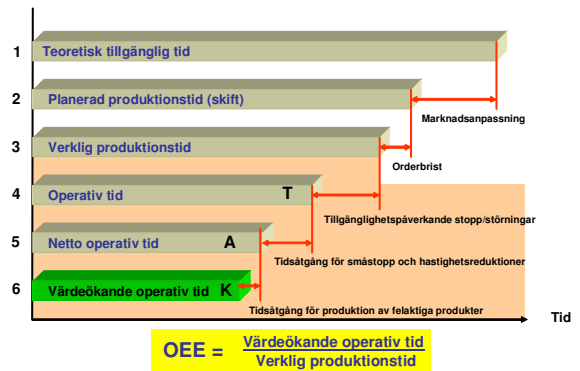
1 Teoretisk tillgänglig tid

2 Planerad produktionstid (skift)

Marknadsanpassning

3 Verklig produktionstid

Orderbrist

4 Operativ tid T

Tillgänglighetspåverkande stopp/störningar

5 Netto operativ tid A

Tidsåtgång för småstopp och hastighetsreduktioner

6 Värdeökande operativ tid K

Tidsåtgång för produktion av felaktiga produkter

Tid

$\text{OEE} = \frac{\text{Värdeökande operativ tid}}{\text{Verklig produktionstid}}$